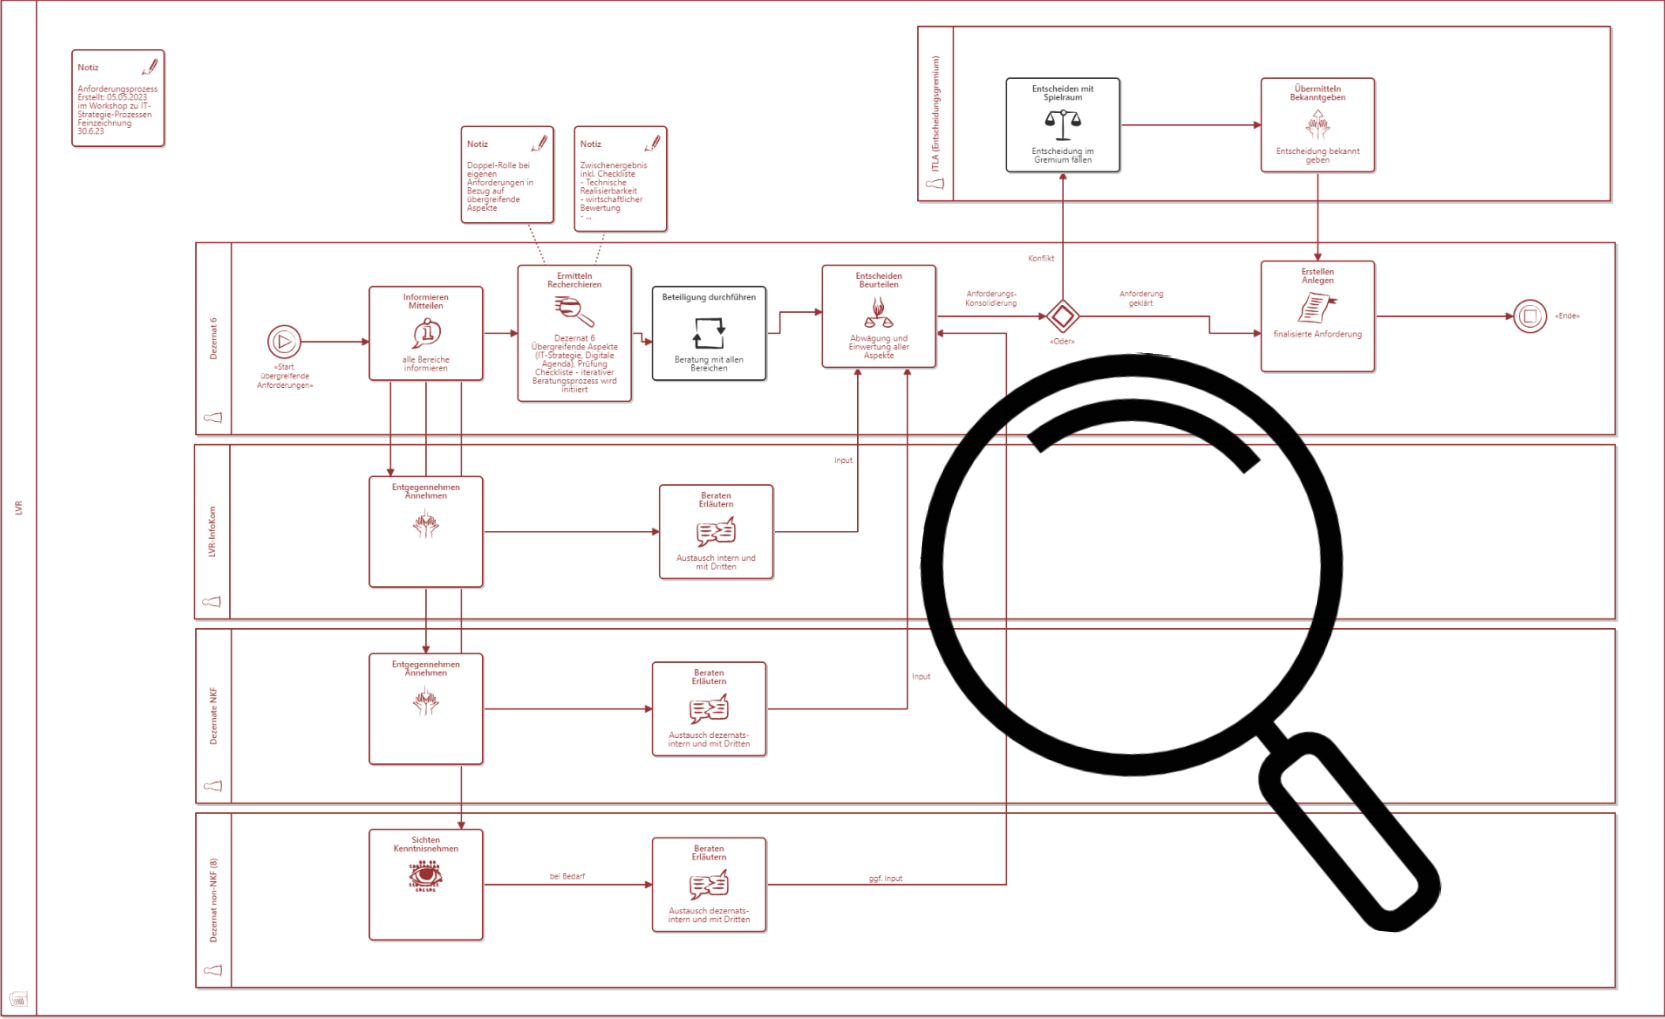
LVR

Notiz
Anforderungsprozess
Erstellt: 05.05.2023
im Workshop zu IT-Strategie-Prozessen
Feinzeichnung
30.6.23

Notiz
Doppel-Rolle bei eigenen Anforderungen in Bezug auf übergreifende Aspekte

Notiz
Zwischenergebnis inkl. Checkliste
- Technische Realisierbarkeit
- wirtschaftlicher Bewertung
- ...

ITLA (Entscheidungsgremium)

Entscheiden mit Spielraum
Entscheidung im Gremium fällen

Übermitteln Bekanntgeben
Entscheidung bekannt geben

Dezernat 6

«Start übergreifende Anforderungen»

Informieren Mitteilen
alle Bereiche informieren

Ermitteln Recherchieren
Dezernat 6 Übergreifende Aspekte (IT-Strategie, Digitale Agenda), Prüfung Checkliste - iterativer Beratungsprozess wird initiiert

Beteiligung durchführen
Beratung mit allen Bereichen

Entscheiden Beurteilen
Abwägung und Einwertung aller Aspekte

Anforderungs-Konsolidierung

Konflikt

«Oder»

Anforderung geklärt

Erstellen Anlegen
finalisierte Anforderung

«Ende»

LVR-InfoKom

Entgegennehmen Annehmen

Beraten Erläutern
Austausch intern und mit Dritten

Input

Dezernate NKF

Entgegennehmen Annehmen

Beraten Erläutern
Austausch dezernats-intern und mit Dritten

Input

Dezernat non-NKF (8)

Sichten Kenntnisnehmen

bei Bedarf

Beraten Erläutern
Austausch dezernats-intern und mit Dritten

ggf. Input